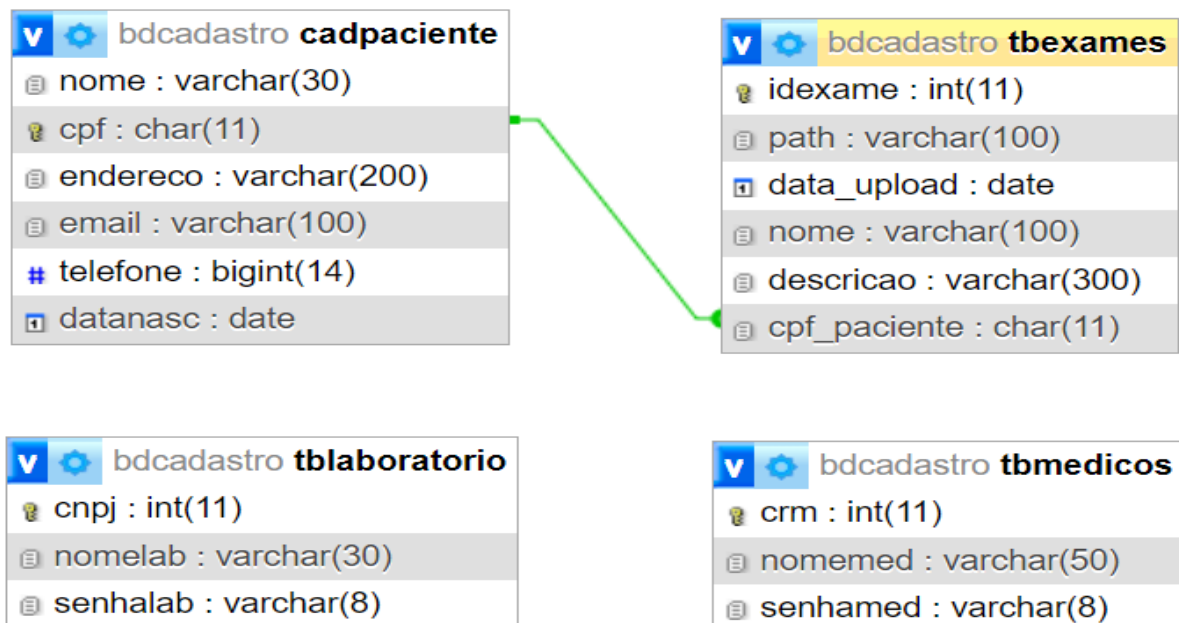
v bdcadastro cadpaciente
nome : varchar(30)
cpf : char(11)
endereco : varchar(200)
email : varchar(100)
telefone : bigint(14)
datanasc : date

v bdcadastro tbexames
idexame : int(11)
path : varchar(100)
data_upload : date
nome : varchar(100)
descricao : varchar(300)
cpf_paciente : char(11)

v bdcadastro tblaboratorio
cnpj : int(11)
nomelab : varchar(30)
senhalab : varchar(8)

v bdcadastro tbmedicos
crm : int(11)
nomemed : varchar(50)
senhamed : varchar(8)